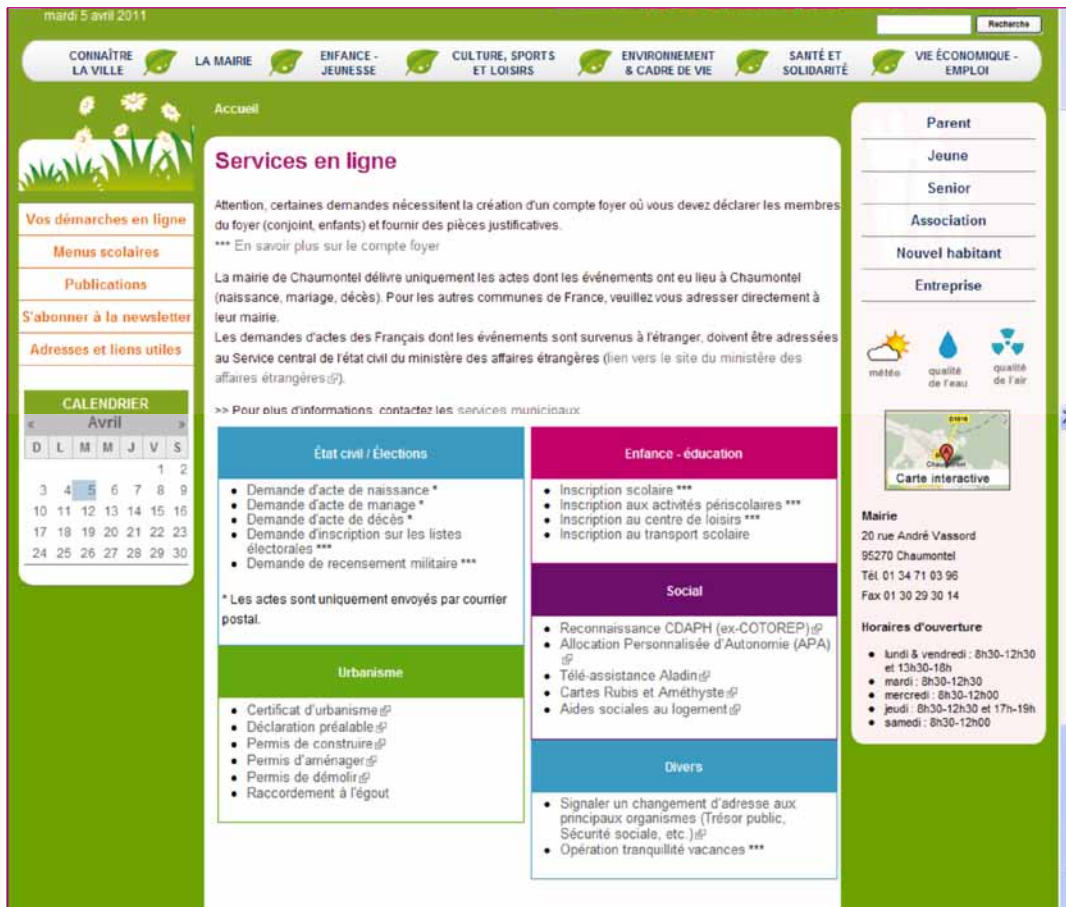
mardi 5 avril 2011

Recherche

CONNAÎTRE LA VILLE
LA MAIRIE
ENFANCE - JEUNESSE
CULTURE, SPORTS ET LOISIRS
ENVIRONNEMENT & CADRE DE VIE
SANTÉ ET SOLIDARITÉ
VIE ÉCONOMIQUE - EMPLOI

Vos démarches en ligne
Menus scolaires
Publications
S'abonner à la newsletter
Adresses et liens utiles

CALENDRIER
« Avril »

| D | L | M | M | J | V | S |
|---|---|---|---|---|---|---|
| | | | | | 1 | 2 |
| 3 | 4 | 5 | 6 | 7 | 8 | 9 |
| 10 | 11 | 12 | 13 | 14 | 15 | 16 |
| 17 | 18 | 19 | 20 | 21 | 22 | 23 |
| 24 | 25 | 26 | 27 | 28 | 29 | 30 |

Accueil

Services en ligne

Attention, certaines demandes nécessitent la création d'un compte foyer où vous devez déclarer les membres du foyer (conjoint, enfants) et fournir des pièces justificatives.
*** En savoir plus sur le compte foyer

La mairie de Chaumontel délivre uniquement les actes dont les événements ont eu lieu à Chaumontel (naissance, mariage, décès). Pour les autres communes de France, veuillez vous adresser directement à leur mairie.
Les demandes d'actes des Français dont les événements sont survenus à l'étranger, doivent être adressées au Service central de l'état civil du ministère des affaires étrangères (lien vers le site du ministère des affaires étrangères).

>> Pour plus d'informations, contactez les services municipaux

État civil / Élections
- Demande d'acte de naissance *
- Demande d'acte de mariage *
- Demande d'acte de décès *
- Demande d'inscription sur les listes électorales ***
- Demande de recensement militaire ***

* Les actes sont uniquement envoyés par courrier postal.

Urbanisme
- Certificat d'urbanisme
- Déclaration préalable
- Permis de construire
- Permis d'aménager
- Permis de démolir
- Raccordement à l'égout

Enfance - éducation
- Inscription scolaire ***
- Inscription aux activités périscolaires ***
- Inscription au centre de loisirs ***
- Inscription au transport scolaire

Social
- Reconnaissance CDAPH (ex-COTOREP)
- Allocation Personnalisée d'Autonomie (APA)
- Télé-assistance Aladin
- Cartes Rubis et Améthyste
- Aides sociales au logement

Divers
- Signaler un changement d'adresse aux principaux organismes (Trésor public, Sécurité sociale, etc.)
- Opération tranquillité vacances ***

Parent
Jeune
Senior
Association
Nouvel habitant
Entreprise

météo
qualité de l'eau
qualité de l'air

Carte interactive

Mairie
20 rue André Vassord
95270 Chaumontel
Tél. 01 34 71 03 96
Fax 01 30 29 30 14

Horaires d'ouverture
- lundi & vendredi : 8h30-12h30 et 13h30-18h
- mardi : 8h30-12h30
- mercredi : 8h30-12h00
- jeudi : 8h30-12h30 et 17h-19h
- samedi : 8h30-12h00